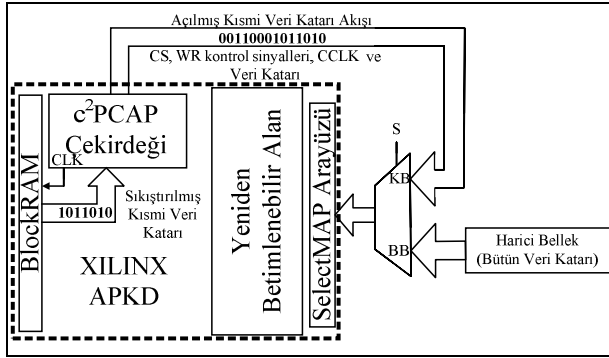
Açılmış Kısmi Veri Katarı Akışı
00110001011010
CS, WR kontrol sinyalleri, CCLK ve Veri Katarı

$c^2$PCAP Çekirdeği

CLK

BlockRAM

1011010

Sıkıştırılmış Kısmi Veri Katarı

XILINX APKD

Yeniden Betimlenebilir Alan

SelectMAP Arayüzü

S

KB

BB

Harici Bellek (Bütün Veri Katarı)